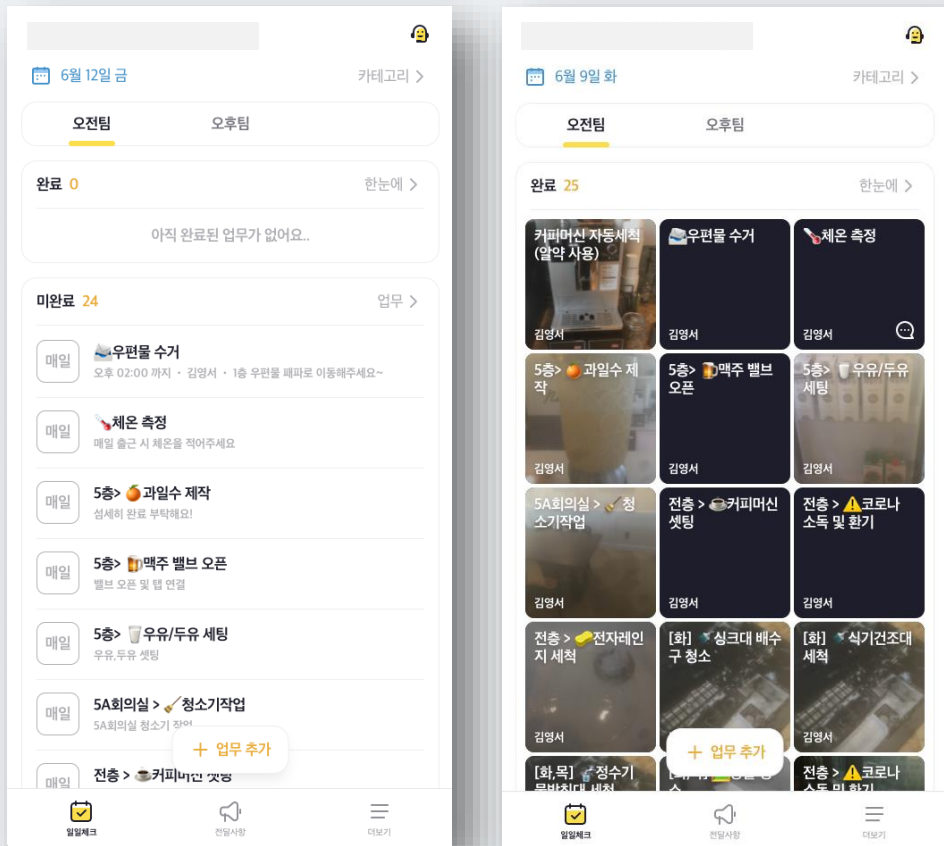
6월 12일 금

카테고리 >

오전팀

오후팀

완료 0

한눈에 >

아직 완료된 업무가 없어요..

미완료 24

업무 >

매일 📪우편물 수거
오후 02:00 까지 · 김영서 · 1층 우편물 패파로 이동해주세요~

매일 🌡️체온 측정
매일 출근 시 체온을 적어주세요

매일 5층> 🍊과일수 제작
섬세히 완료 부탁해요!

매일 5층> 🍺맥주 밸브 오픈
밸브 오픈 및 탭 연결

매일 5층> 🥛우유/두유 세팅
우유,두유 셋팅

매일 5A회의실 > 🧹청소기작업
5A회의실 청소기 작업

매일 전층 > ☕커피머신 셋팅

+ 업무 추가

일일체크

전달사항

더보기

6월 9일 화

카테고리 >

오전팀

오후팀

완료 25

한눈에 >

커피머신 자동세척 (알약 사용)
김영서

📪우편물 수거
김영서

🌡️체온 측정
김영서

5층> 🍊과일수 제작
김영서

5층> 🍺맥주 밸브 오픈
김영서

5층> 🥛우유/두유 세팅
김영서

5A회의실 > 🧹청소기작업
김영서

전층 > ☕커피머신 셋팅
김영서

전층 > ⚠️코로나 소독 및 환기
김영서

전층 > 🧽전자레인지 세척
김영서

[화] 🧴싱크대 배수구 청소

[화] 🧴식기건조대 세척
김영서

[화,목] 🧴정수기 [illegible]

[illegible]

전층 > ⚠️코로나 소독 및 환기

+ 업무 추가

일일체크

전달사항

더보기